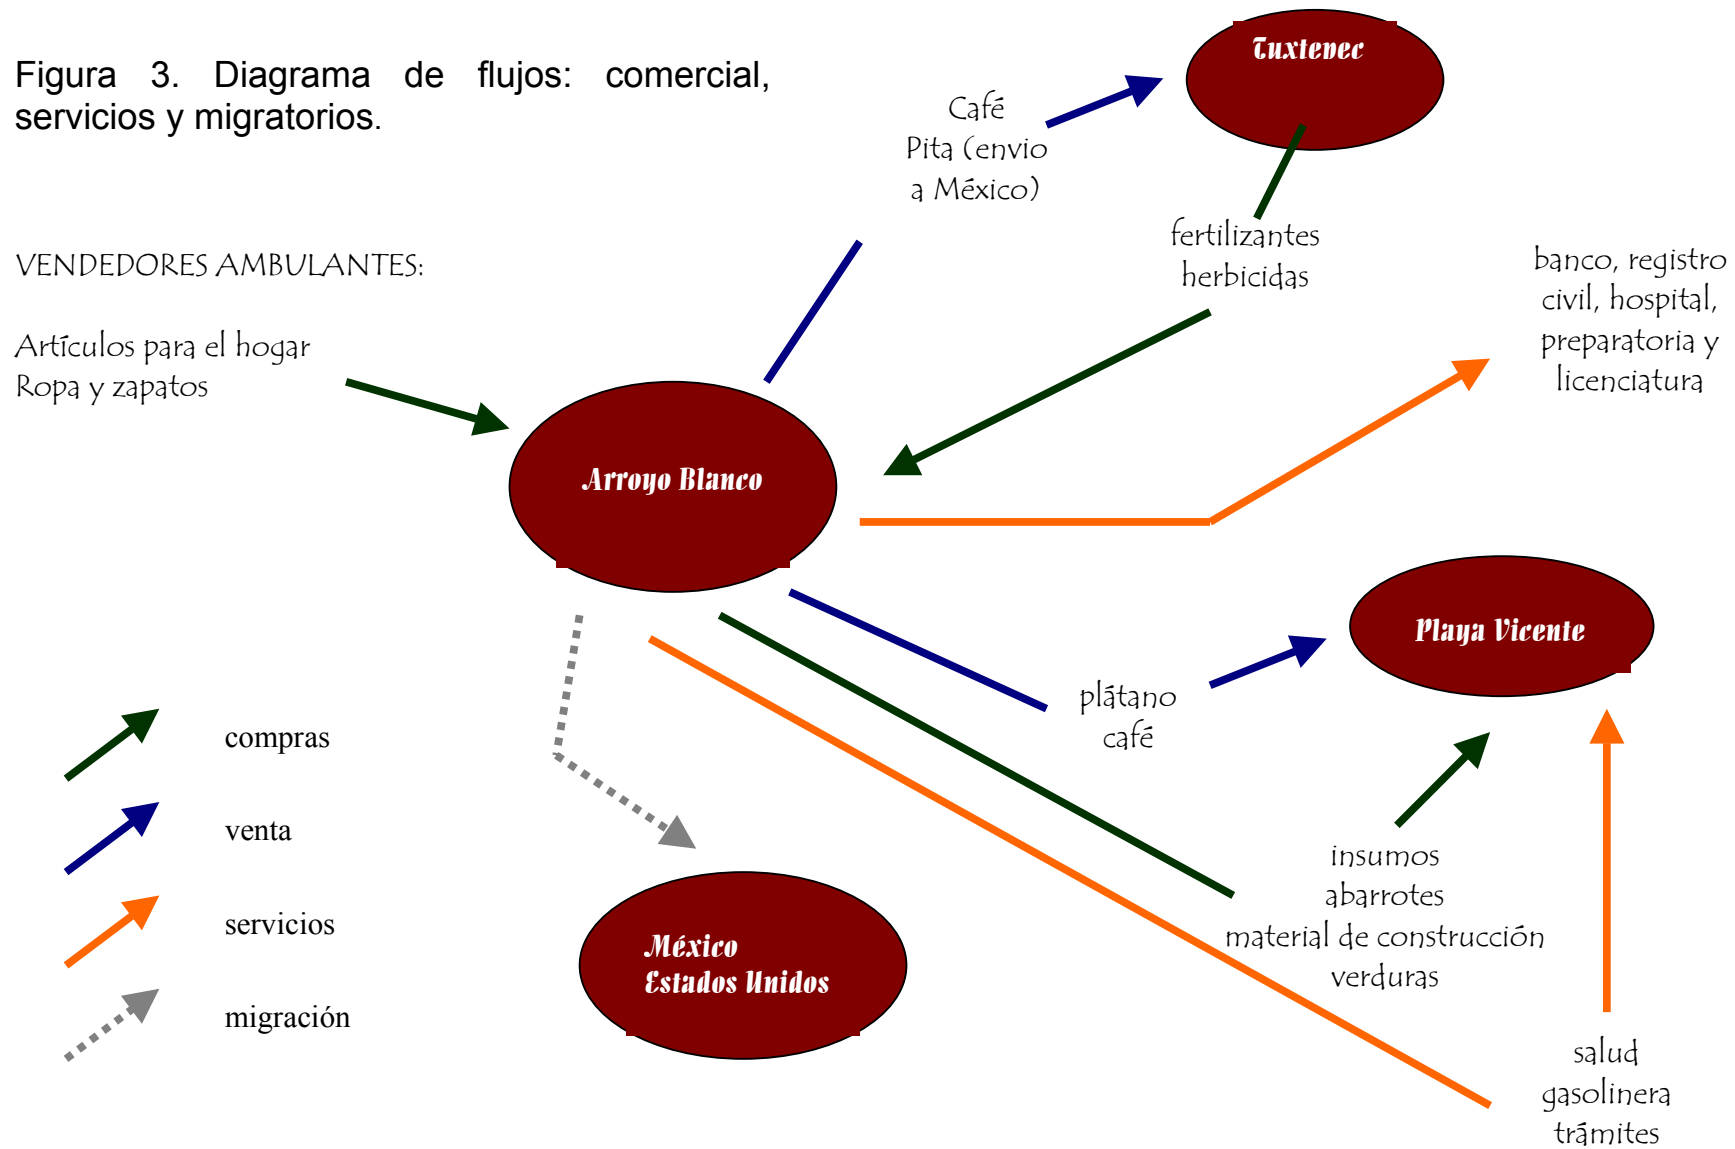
Figura 3. Diagrama de flujos: comercial, servicios y migratorios.

Tuxtepec

Café
Pita (envio a México)

fertilizantes
herbicidas

VENDEDORES AMBULANTES:

Artículos para el hogar
Ropa y zapatos

banco, registro civil, hospital, preparatoria y licenciatura

Arroyo Blanco

Playa Vicente

plátano
café

compras

venta

servicios

migración

insumos
abarrotes
material de construcción
verduras

México
Estados Unidos

salud
gasolinera
trámites